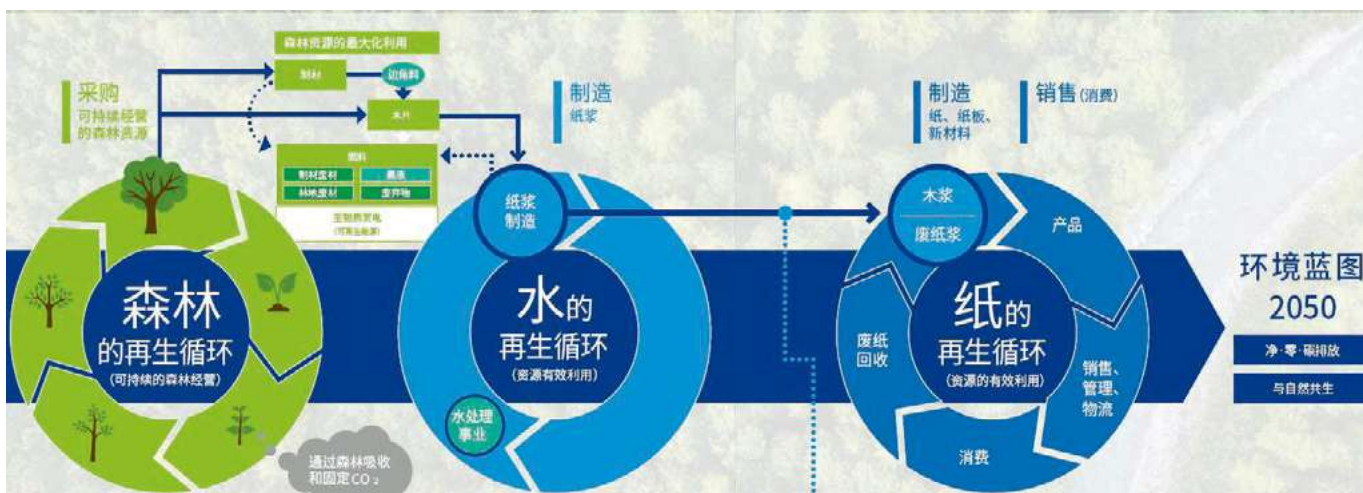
森林资源的最大化利用

制材

边角料

木片

燃料

| 制材废材 | 黑液 |
|---|---|
| 林地废材 | 废弃物 |

生物质发电
(可再生能源)

采购
可持续经营的森林资源

森林
的再生循环
(可持续的森林经营)

通过森林吸收和固定$CO_2$

制造
纸浆

纸浆制造

水的
再生循环
(资源有效利用)

水处理事业

制造
纸、纸板、新材料

销售(消费)

木浆
废纸浆

产品

纸的
再生循环
(资源的有效利用)

废纸回收

销售、管理、物流

消费

环境蓝图
2050

净·零·碳排放

与自然共生